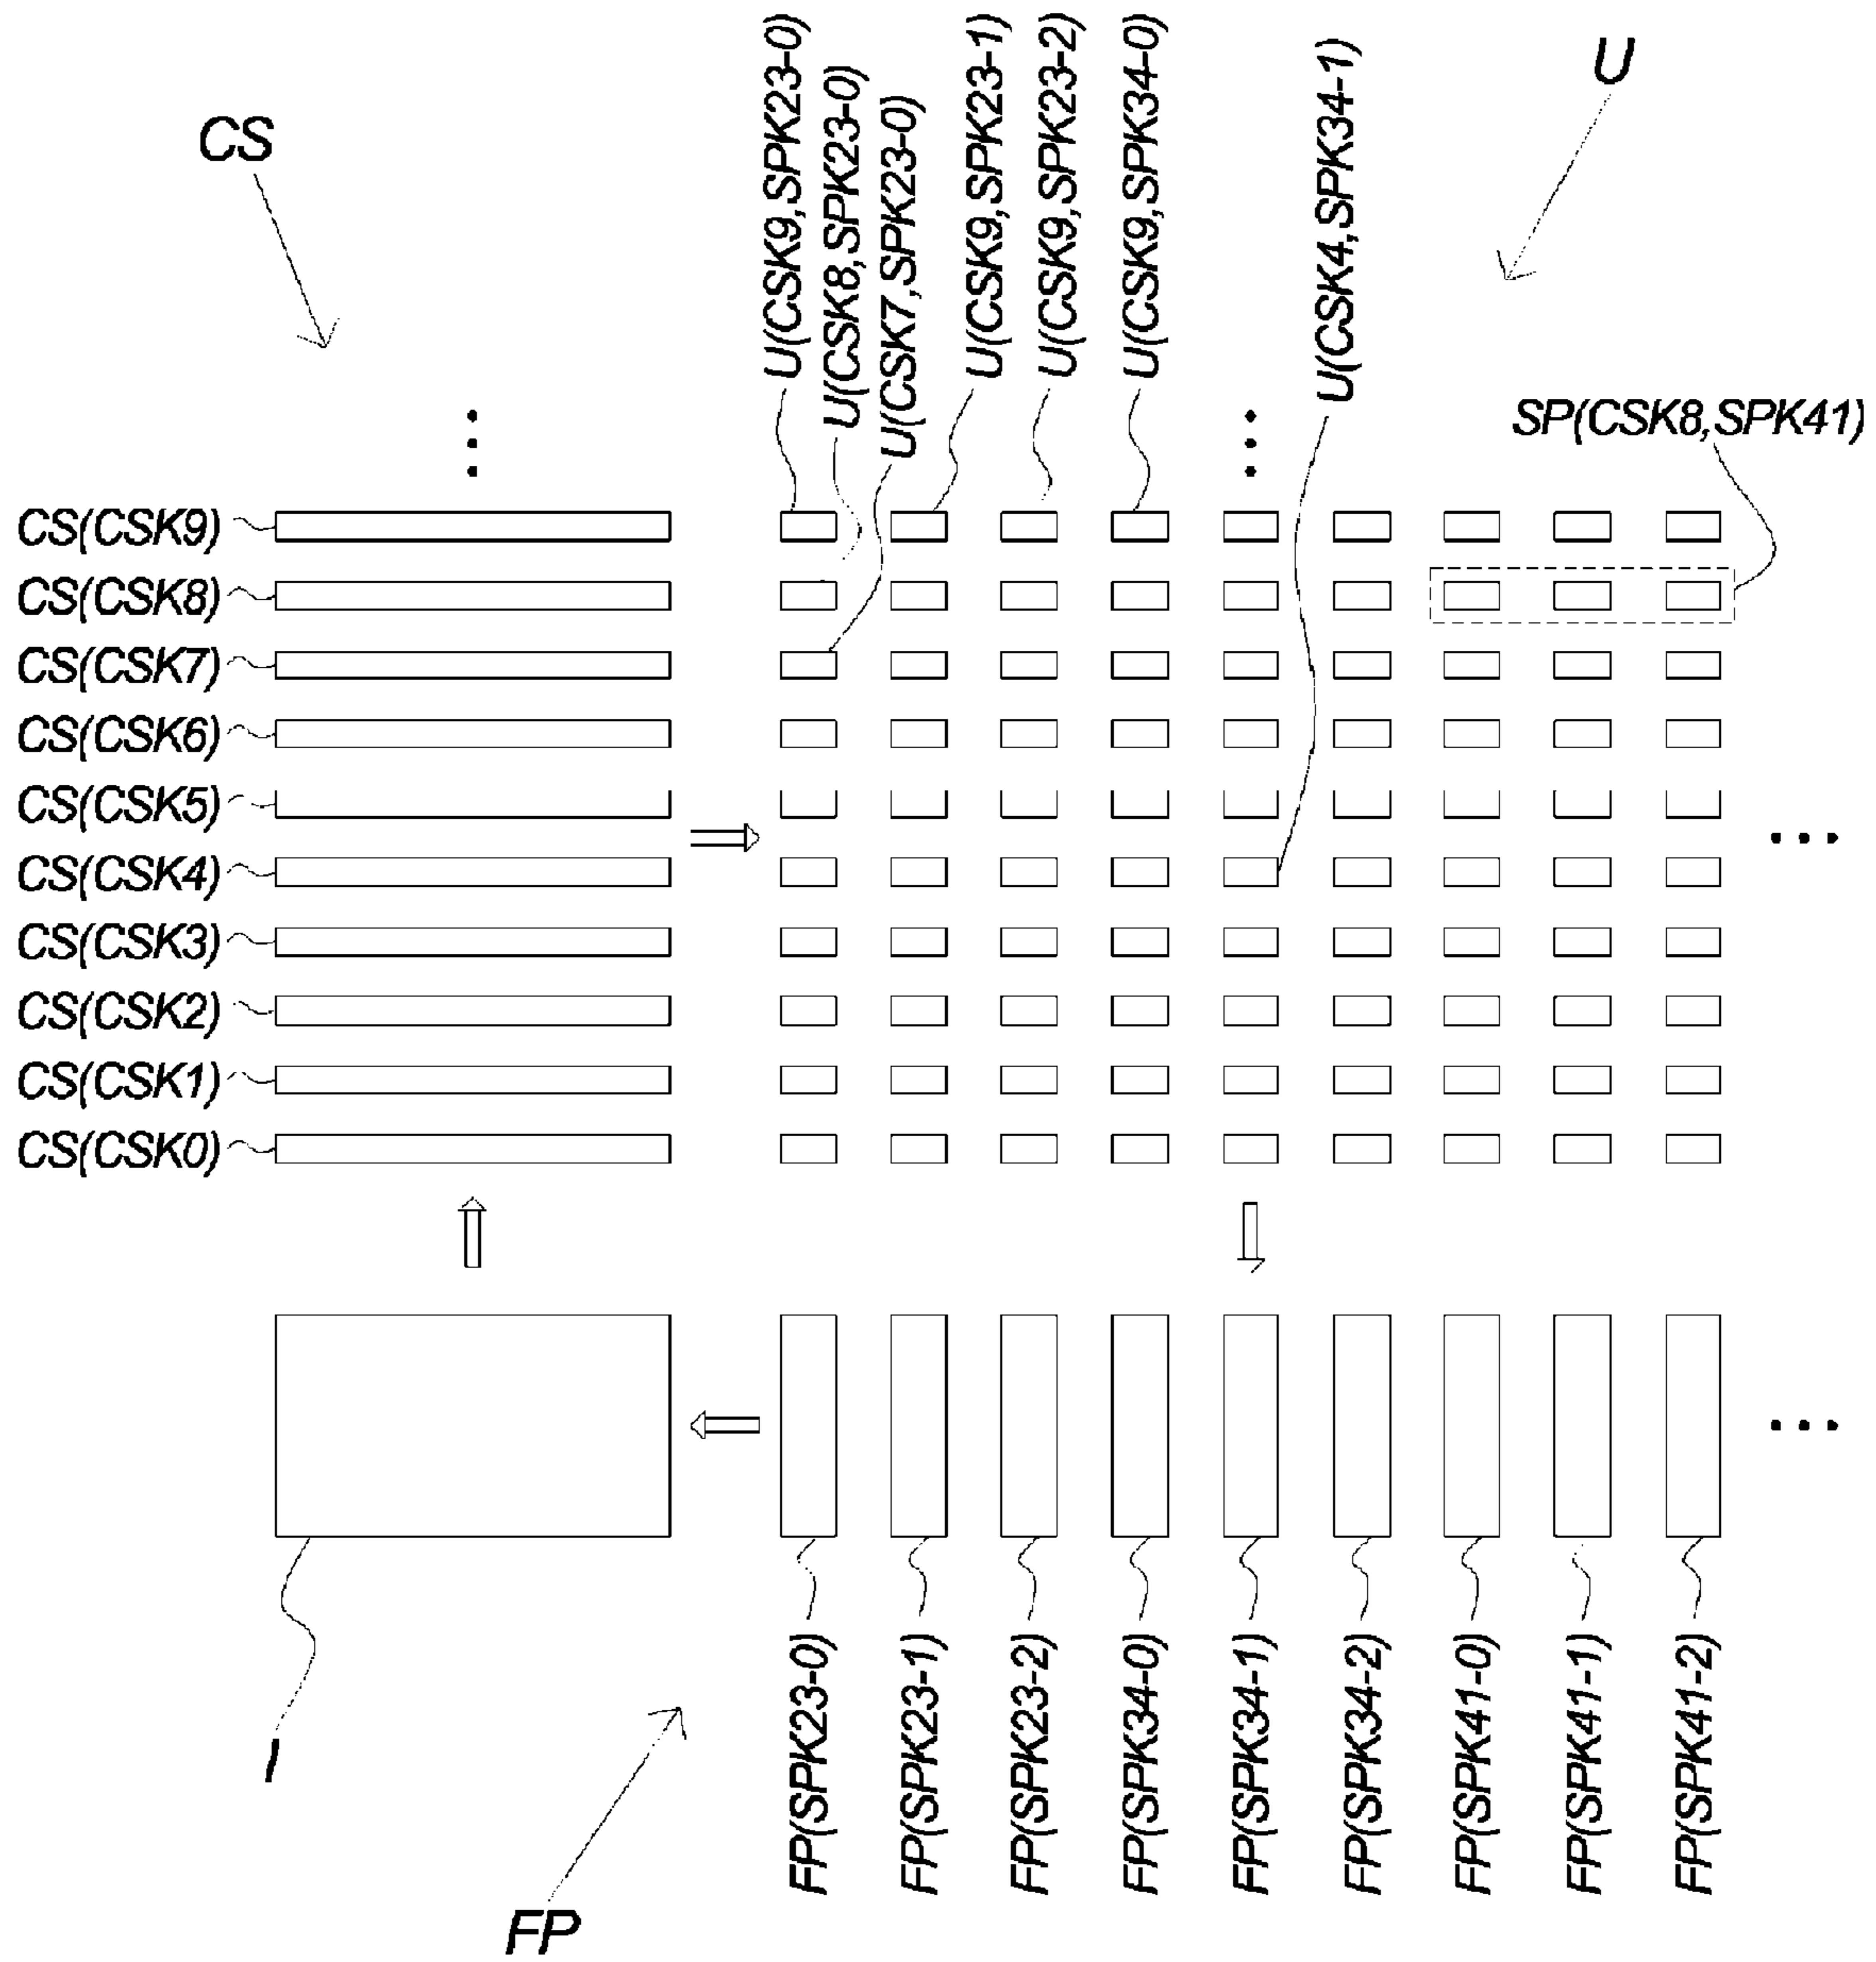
CS

U

U(CSK9,SPK23-0)
U(CSK8,SPK23-0)
U(CSK7,SPK23-0)
U(CSK9,SPK23-1)
U(CSK9,SPK23-2)
U(CSK9,SPK34-0)
U(CSK4,SPK34-1)

SP(CSK8,SPK41)

CS(CSK9)
CS(CSK8)
CS(CSK7)
CS(CSK6)
CS(CSK5)
CS(CSK4)
CS(CSK3)
CS(CSK2)
CS(CSK1)
CS(CSK0)

FP(SPK23-0)
FP(SPK23-1)
FP(SPK23-2)
FP(SPK34-0)
FP(SPK34-1)
FP(SPK34-2)
FP(SPK41-0)
FP(SPK41-1)
FP(SPK41-2)

I

FP